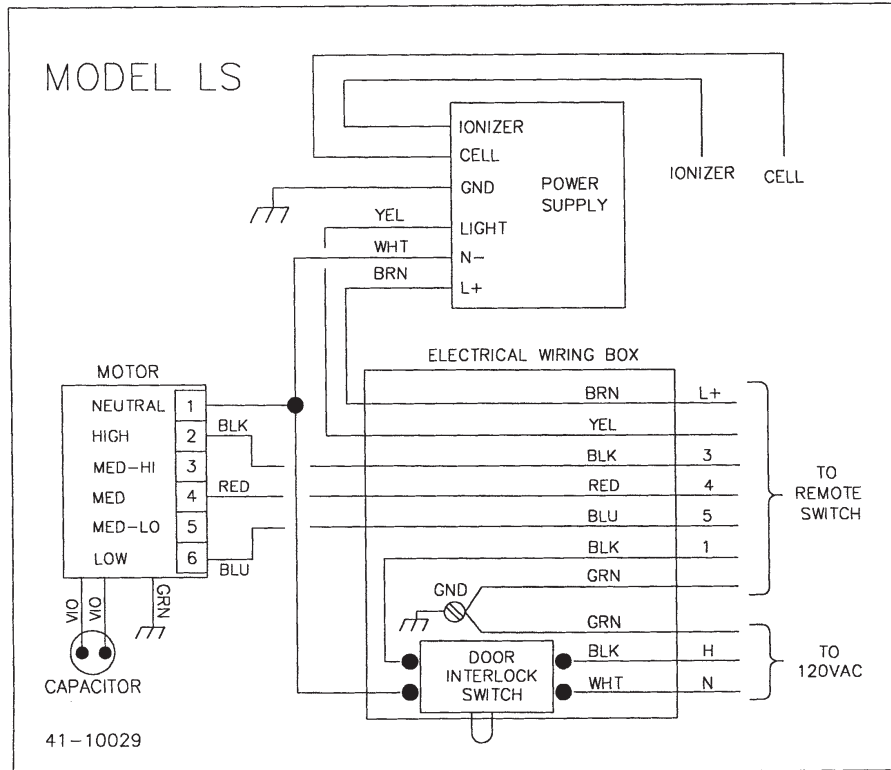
MODEL LS

IONIZER
CELL
GND
LIGHT
N−
L+
POWER SUPPLY

IONIZER
CELL

YEL
WHT
BRN

MOTOR
NEUTRAL 1
HIGH 2
MED−HI 3
MED 4
MED−LO 5
LOW 6

BLK
RED
BLU

VIO
VIO
GRN

CAPACITOR

ELECTRICAL WIRING BOX

BRN L+
YEL
BLK 3
RED 4
BLU 5
BLK 1
GRN

TO REMOTE SWITCH

GND

GRN
BLK H
WHT N

DOOR INTERLOCK SWITCH

TO 120VAC

41−10029